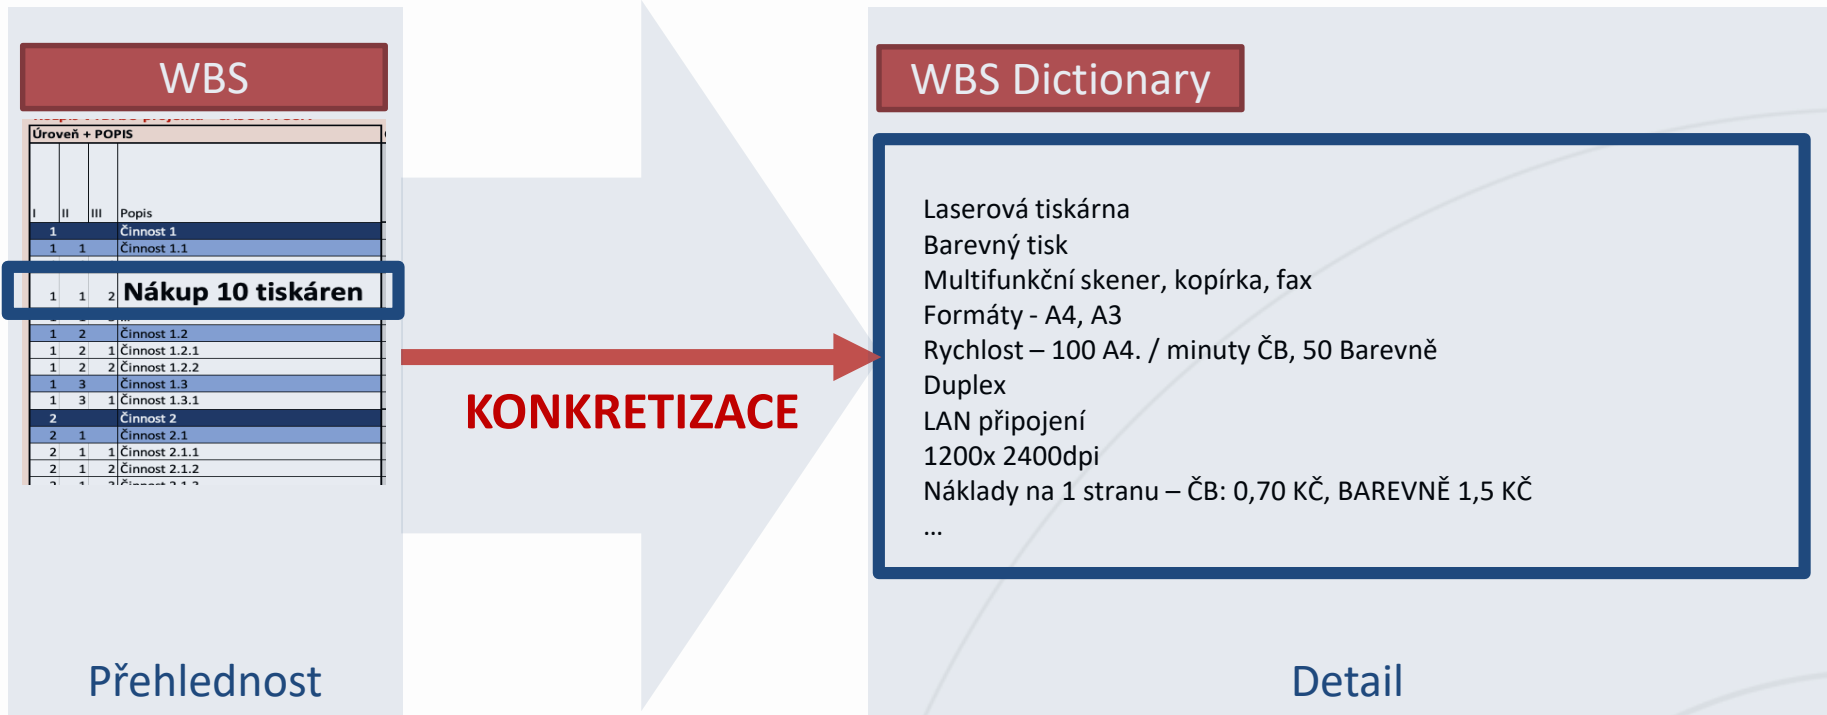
WBS

Úroveň + POPIS

| I | II | III | Popis |
|---|---|---|---|
| 1 | | | Činnost 1 |
| 1 | 1 | | Činnost 1.1 |
| 1 | 1 | 2 | Nákup 10 tiskáren |
| 1 | 2 | | Činnost 1.2 |
| 1 | 2 | 1 | Činnost 1.2.1 |
| 1 | 2 | 2 | Činnost 1.2.2 |
| 1 | 3 | | Činnost 1.3 |
| 1 | 3 | 1 | Činnost 1.3.1 |
| 2 | | | Činnost 2 |
| 2 | 1 | | Činnost 2.1 |
| 2 | 1 | 1 | Činnost 2.1.1 |
| 2 | 1 | 2 | Činnost 2.1.2 |

Přehlednost

KONKRETIZACE

WBS Dictionary

Laserová tiskárna
Barevný tisk
Multifunkční skener, kopírka, fax
Formáty - A4, A3
Rychlost – 100 A4. / minuty ČB, 50 Barevně
Duplex
LAN připojení
1200x 2400dpi
Náklady na 1 stranu – ČB: 0,70 KČ, BAREVNĚ 1,5 KČ
…

Detail